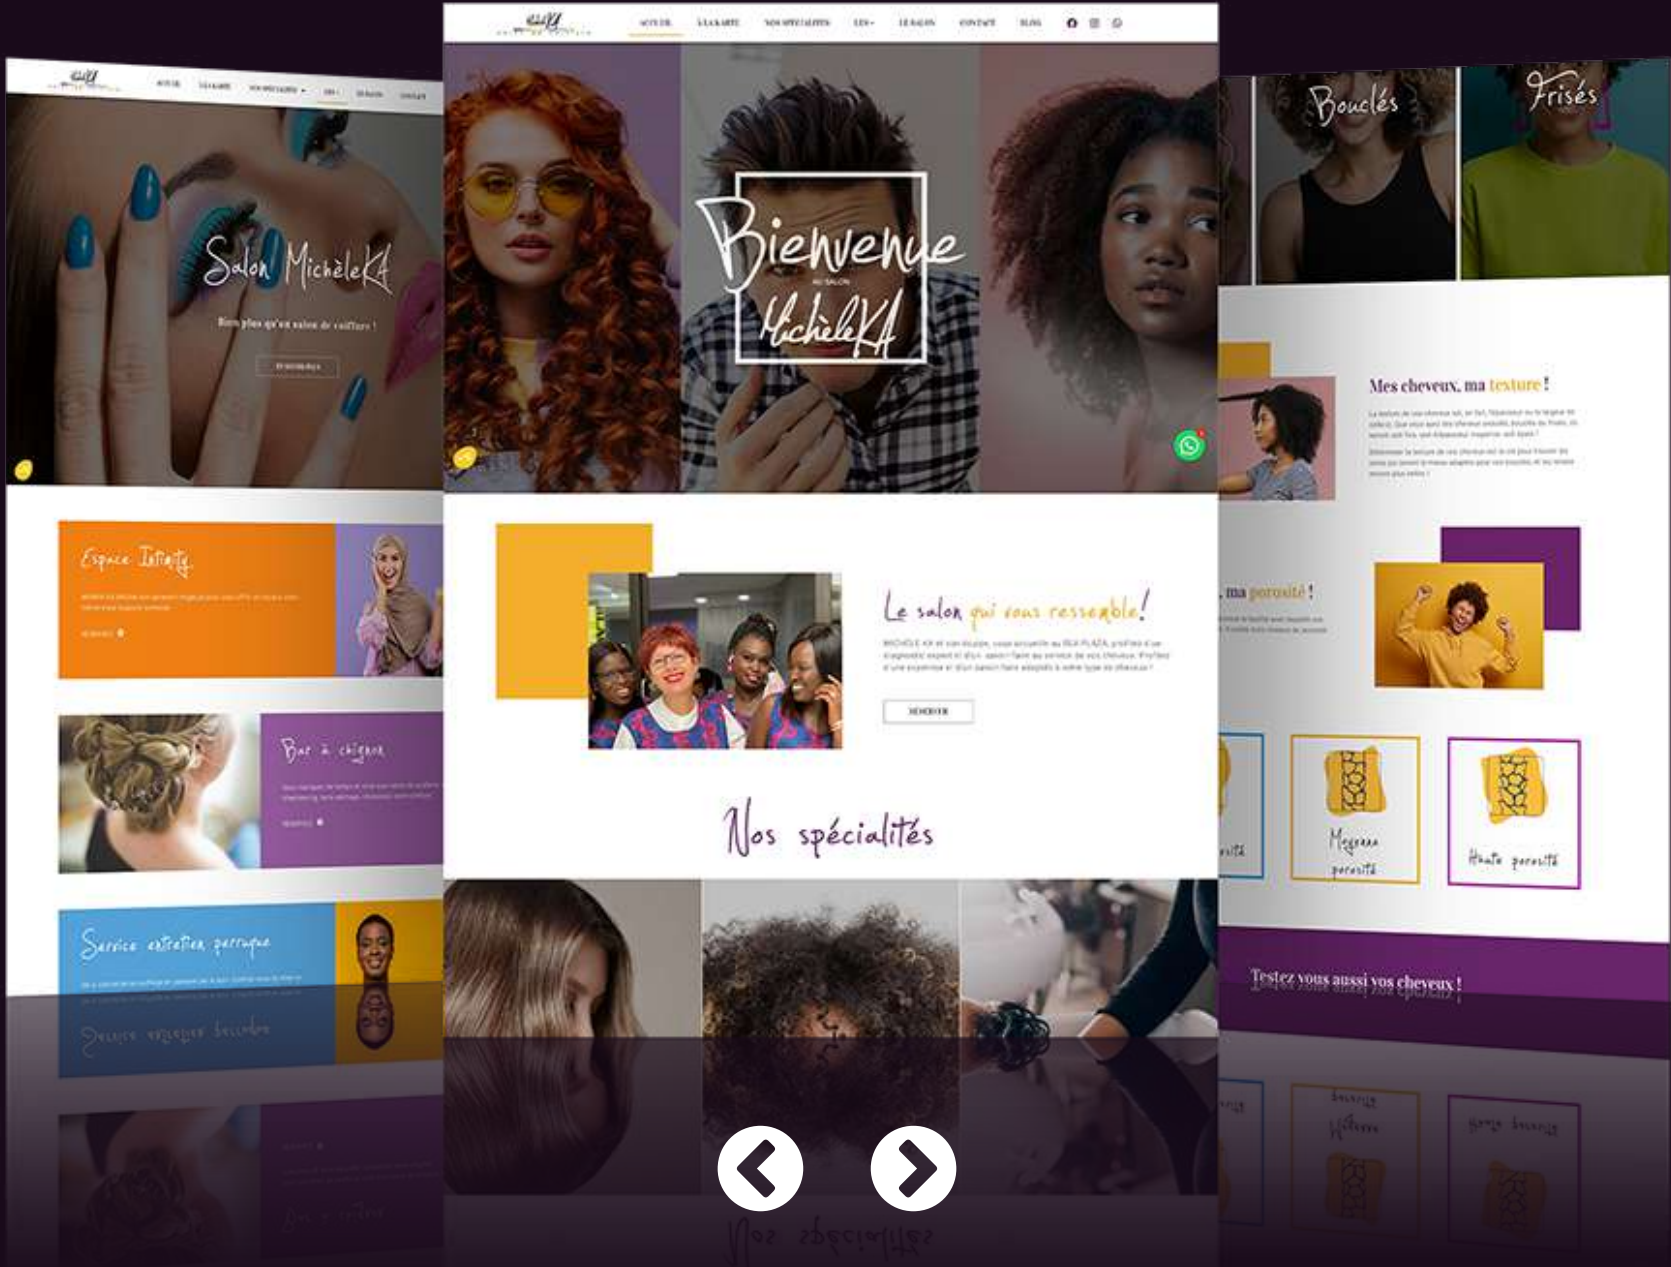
ACCUEIL À LA KARTE NOS SPÉCIALITÉS LES LE SALON CONTACT

Salon MichèleKA

Bien plus qu'un salon de coiffure !

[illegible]

Espace Infinity

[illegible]

Bar à chignon

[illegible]

Service entretien perruque

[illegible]

ACCUEIL À LA KARTE NOS SPÉCIALITÉS LES LE SALON CONTACT BLOG

Bienvenue
AU SALON
MichèleKA

Le salon qui vous ressemble!

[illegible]

RÉSERVER

Nos spécialités

Bouclés

Frisés

Mes cheveux, ma texture !

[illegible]

, ma porosité !

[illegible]

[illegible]

Moyenne porosité

Haute porosité

Testez vous aussi vos cheveux !